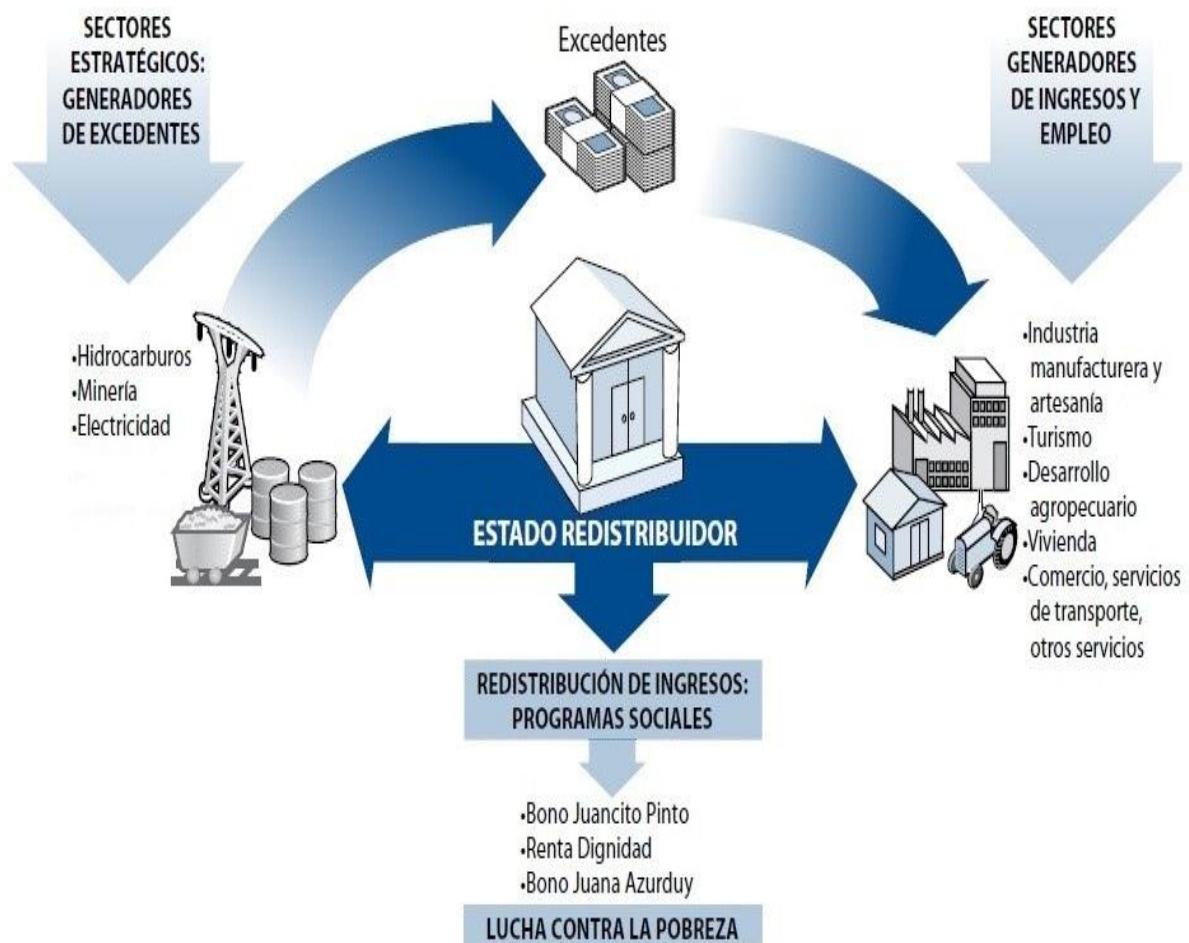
SECTORES ESTRATÉGICOS: GENERADORES DE EXCEDENTES

Excedentes

SECTORES GENERADORES DE INGRESOS Y EMPLEO

•Hidrocarburos
•Minería
•Electricidad

ESTADO REDISTRIBUIDOR

•Industria manufacturera y artesanía
•Turismo
•Desarrollo agropecuario
•Vivienda
•Comercio, servicios de transporte, otros servicios

REDISTRIBUCIÓN DE INGRESOS: PROGRAMAS SOCIALES

•Bono Juancito Pinto
•Renta Dignidad
•Bono Juana Azurduy

LUCHA CONTRA LA POBREZA